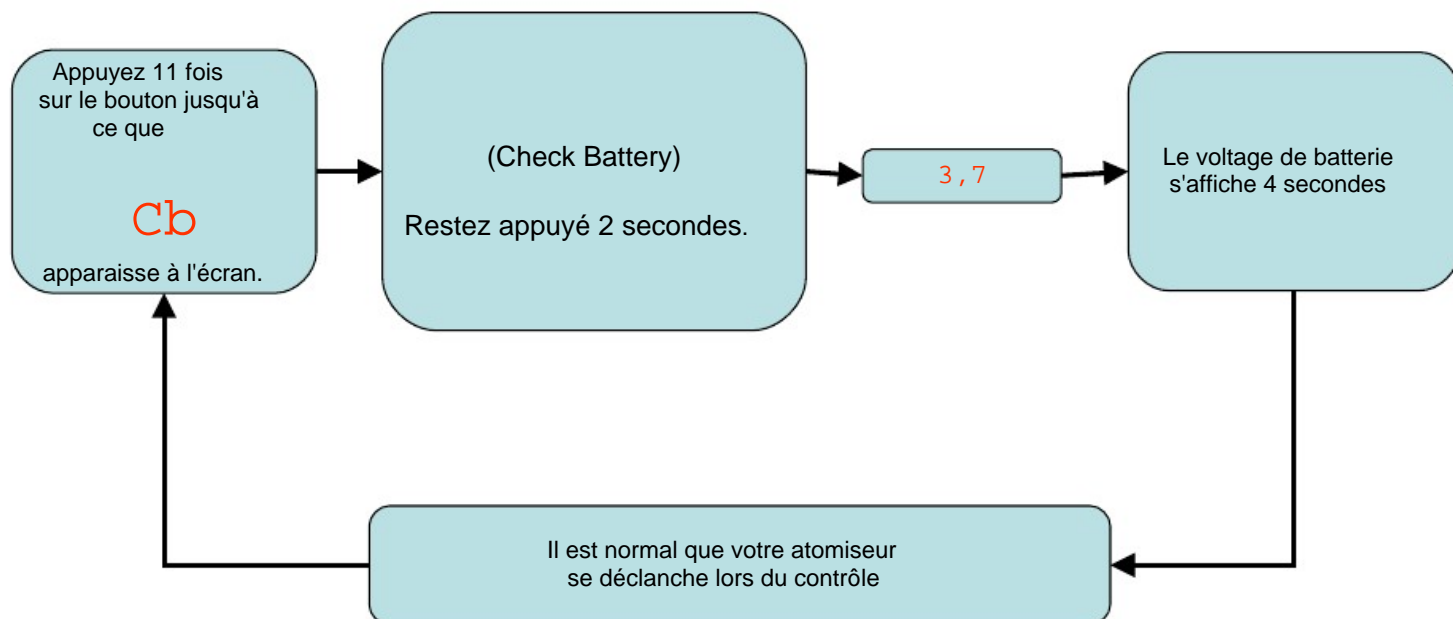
Appuyez 11 fois sur le bouton jusqu'à ce que

Cb

apparaisse à l'écran.

(Check Battery)

Restez appuyé 2 secondes.

3,7

Le voltage de batterie s'affiche 4 secondes

Il est normal que votre atomiseur se déclanche lors du contrôle